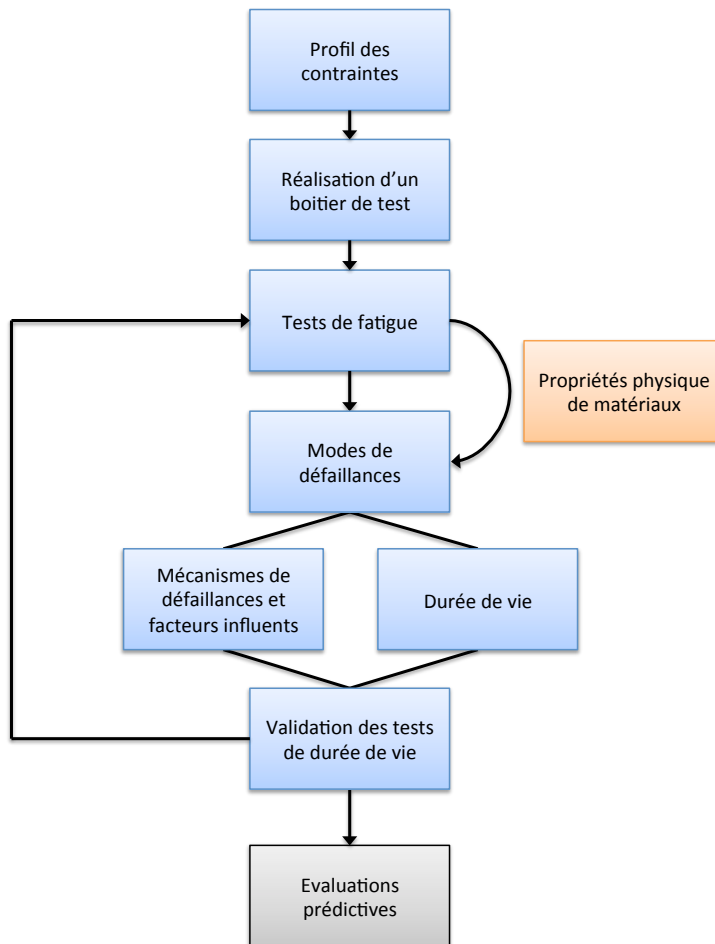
Profil des contraintes

Réalisation d'un boitier de test

Tests de fatigue

Propriétés physique de matériaux

Modes de défaillances

Mécanismes de défaillances et facteurs influents

Durée de vie

Validation des tests de durée de vie

Evaluations prédictives